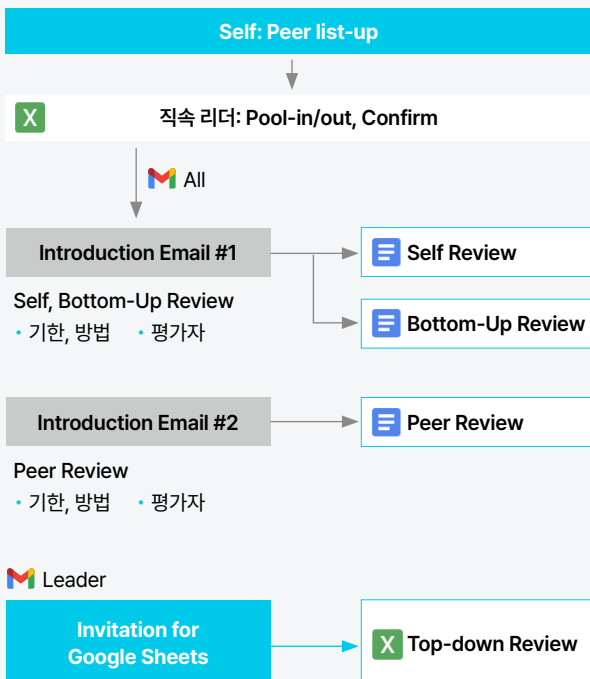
Self: Peer list-up

직속 리더: Pool-in/out, Confirm

All

Introduction Email #1

Self Review

Self, Bottom-Up Review
• 기한, 방법 • 평가자

Bottom-Up Review

Introduction Email #2

Peer Review

Peer Review
• 기한, 방법 • 평가자

Leader

Invitation for Google Sheets

Top-down Review